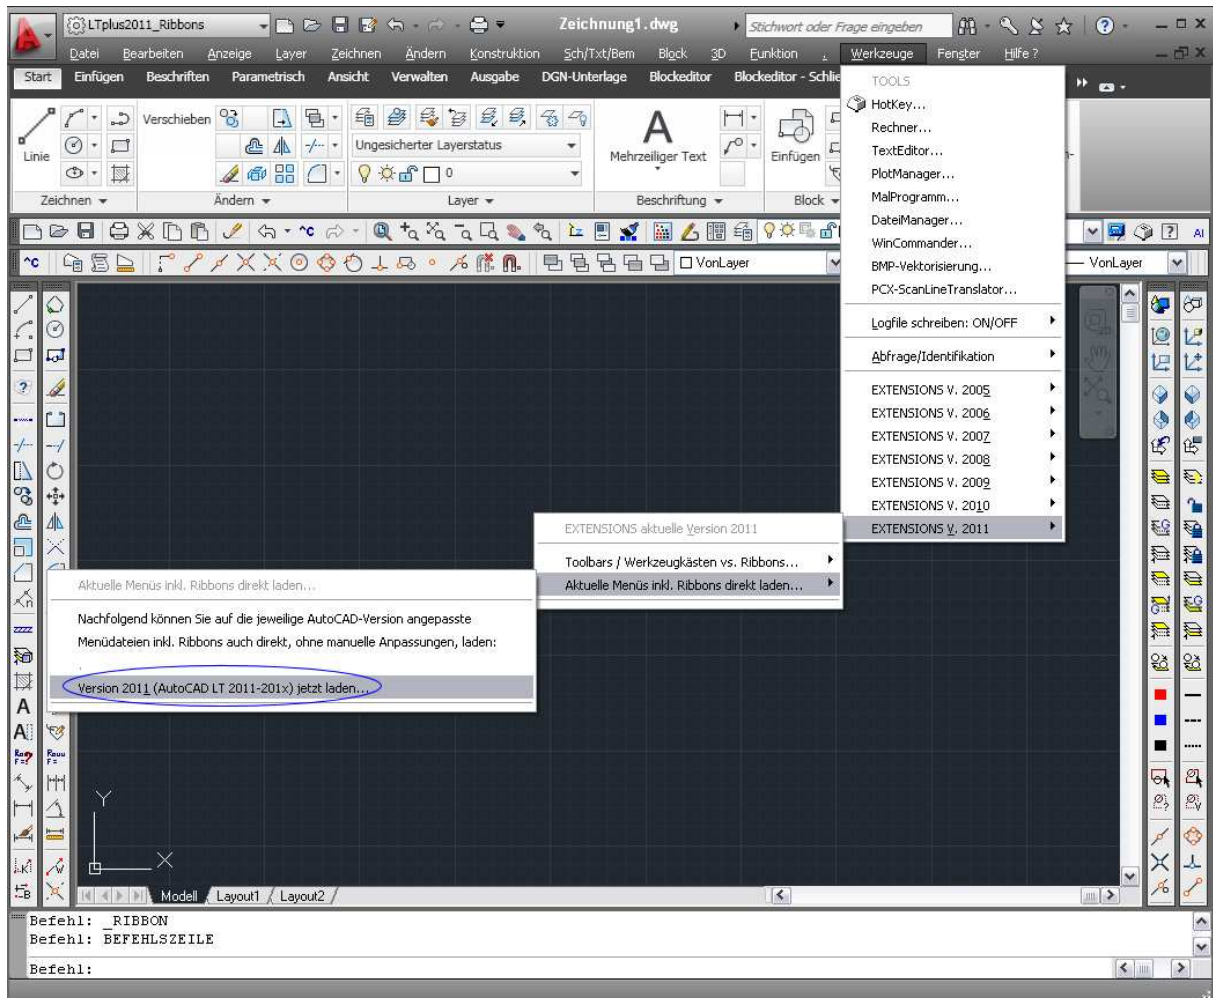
LTplus2011_Ribbons
Zeichnung1.dwg
Stichwort oder Frage eingeben
Datei Bearbeiten Anzeige Layer Zeichnen Ändern Konstruktion Sch/Txt/Bem Block 3D Funktion Werkzeuge Fenster Hilfe ?
Start Einfügen Beschriften Parametrisch Ansicht Verwalten Ausgabe DGN-Unterlage Blockeditor Blockeditor - Schlie
Linie
Verschieben
Ungesicherter Layerstatus
0
Mehrzeiliger Text
Einfügen
Zeichnen
Ändern
Layer
Beschriftung
Block
VonLayer
VonLayer

TOOLS
HotKey...
Rechner...
TextEditor...
PlotManager...
MalProgramm...
DateiManager...
WinCommander...
BMP-Vektorisierung...
PCX-ScanLineTranslator...
Logfile schreiben: ON/OFF
Abfrage/Identifikation
EXTENSIONS V. 2005
EXTENSIONS V. 2006
EXTENSIONS V. 2007
EXTENSIONS V. 2008
EXTENSIONS V. 2009
EXTENSIONS V. 2010
EXTENSIONS V. 2011

EXTENSIONS aktuelle Version 2011
Toolbars / Werkzeugkästen vs. Ribbons...
Aktuelle Menüs inkl. Ribbons direkt laden...

Aktuelle Menüs inkl. Ribbons direkt laden...
Nachfolgend können Sie auf die jeweilige AutoCAD-Version angepasste Menüdateien inkl. Ribbons auch direkt, ohne manuelle Anpassungen, laden:
Version 2011 (AutoCAD LT 2011-201x) jetzt laden...

Y
X
Modell Layout1 Layout2
Befehl: _RIBBON
Befehl: BEFEHLSZEILE
Befehl: